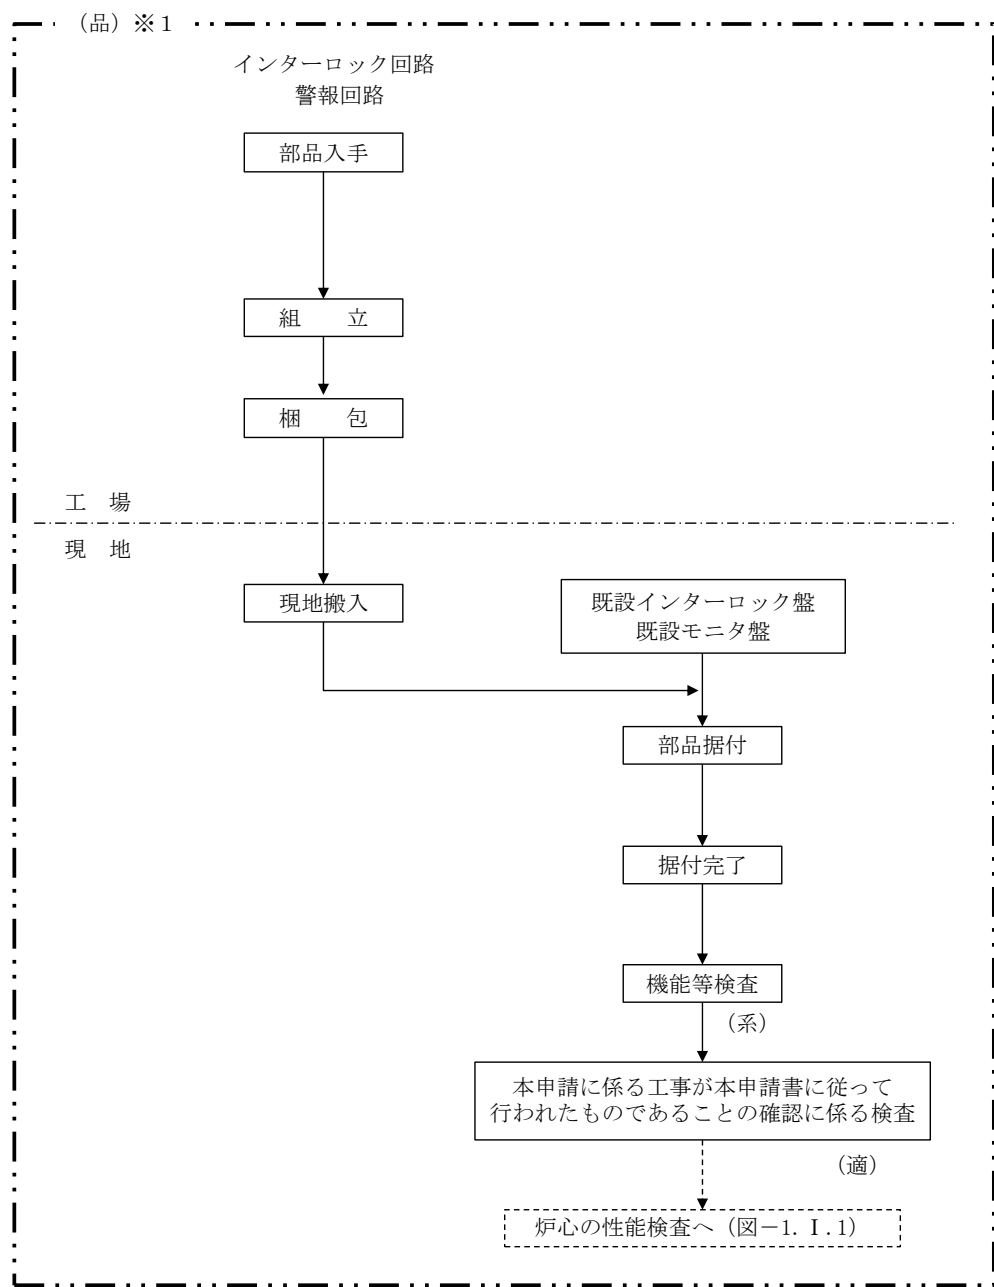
（品）※1

インターロック回路
警報回路

部品入手

組　立

梱　包

工　場

現　地

現地搬入

既設インターロック盤
既設モニタ盤

部品据付

据付完了

機能等検査

（系）

本申請に係る工事が本申請書に従って
行われたものであることの確認に係る検査

（適）

炉心の性能検査へ（図−1. Ⅰ.1）